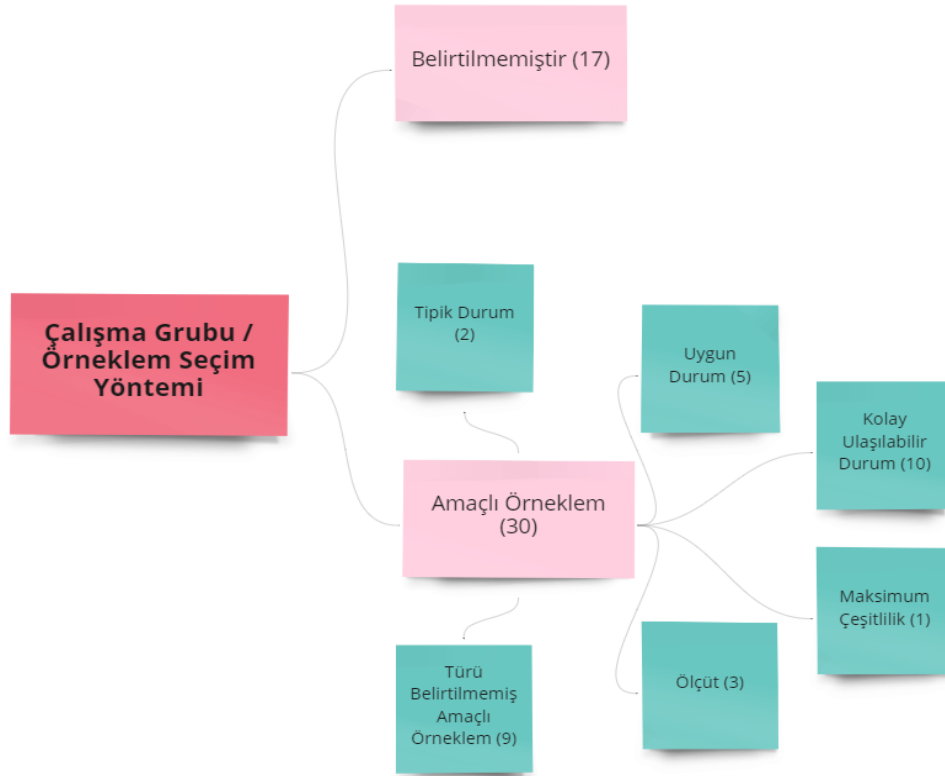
Çalışma Grubu / Örneklem Seçim Yöntemi

Belirtilmemiştir (17)

Tipik Durum (2)

Amaçlı Örneklem (30)

Türü Belirtilmemiş Amaçlı Örneklem (9)

Uygun Durum (5)

Kolay Ulaşılabilir Durum (10)

Maksimum Çeşitlilik (1)

Ölçüt (3)